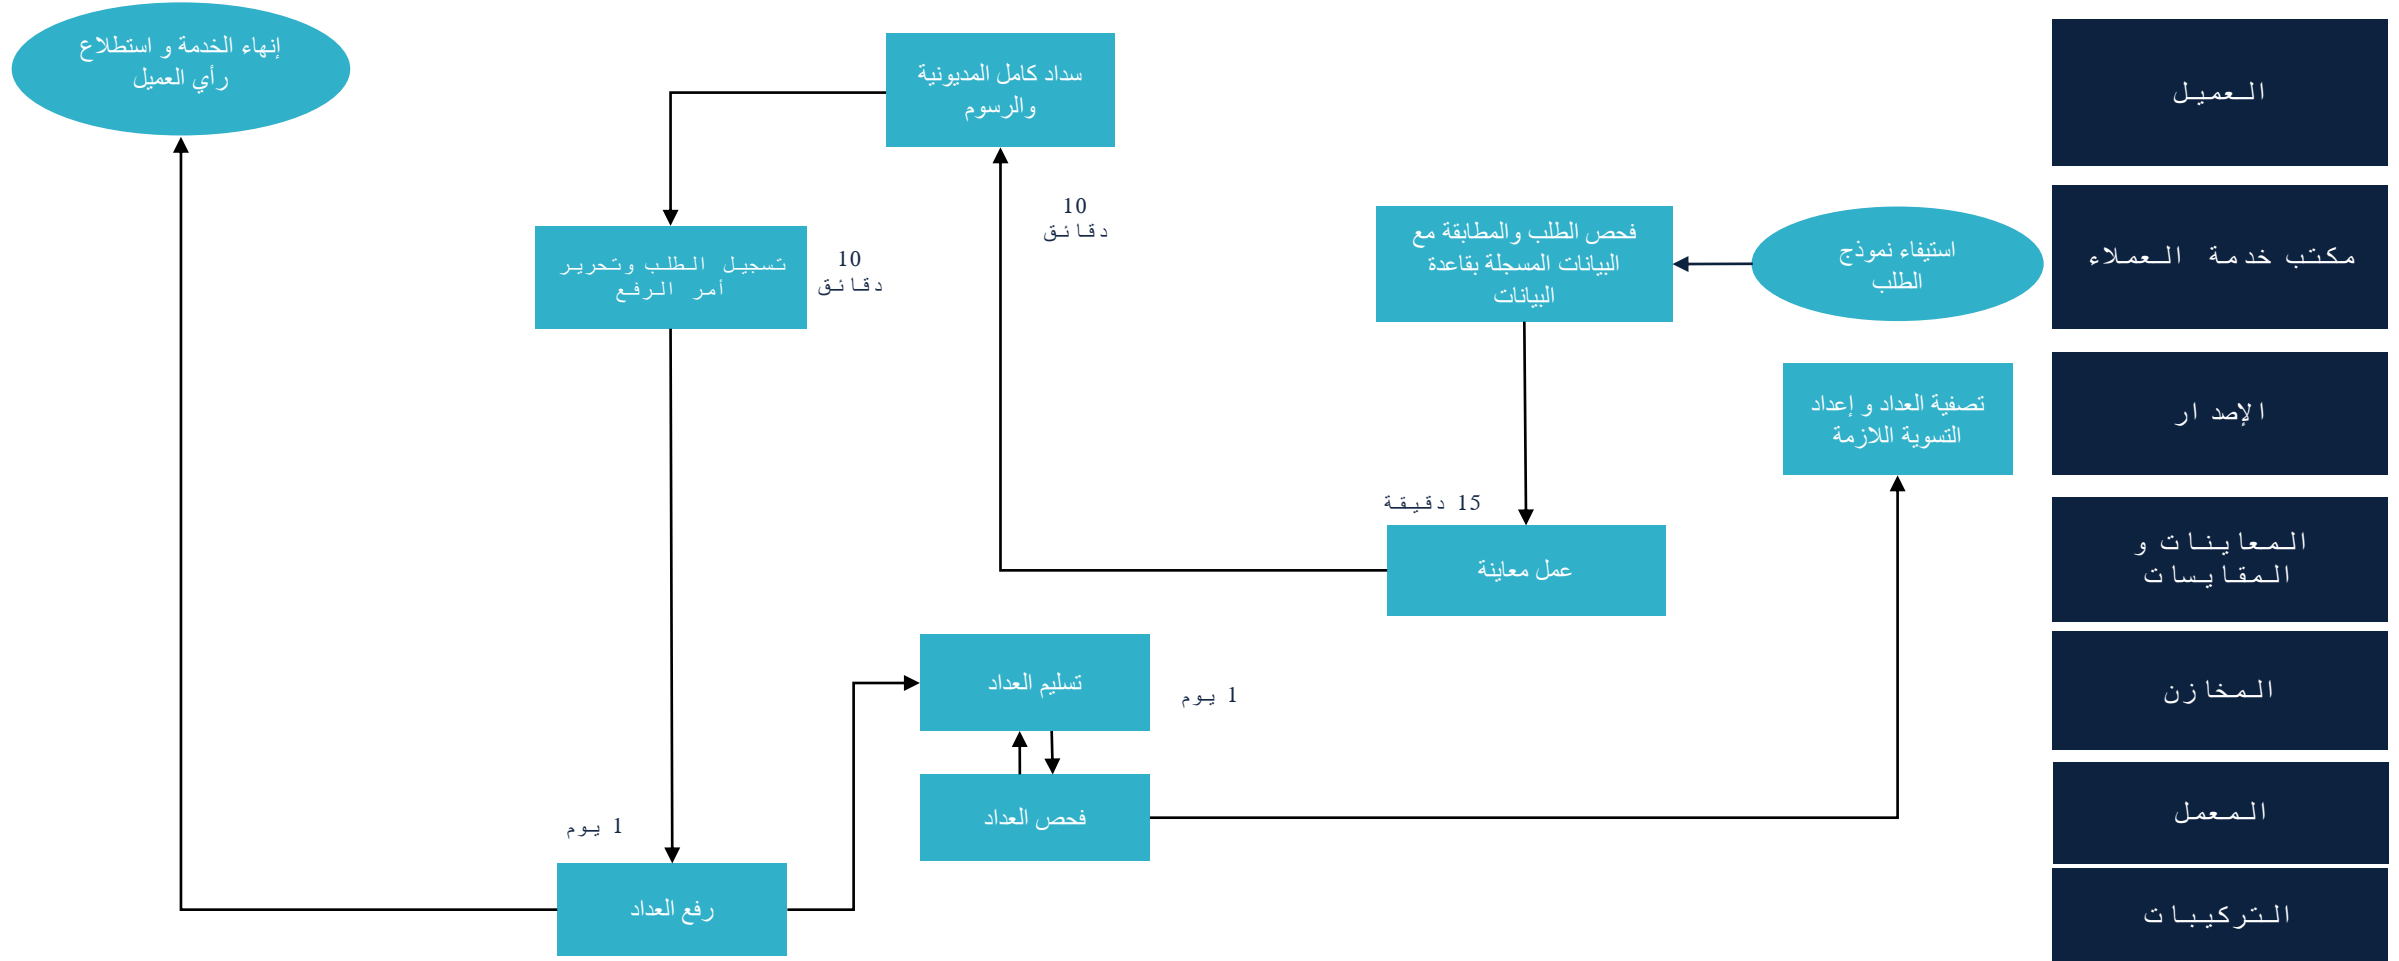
العـميـل

مكتب خدمة العـمـلاء

الإصد ار

المـعـايـنـات و المـقـايـسـات

المـخـازن

المـعـمـل

الـتـركـيـبـات

استيفاء نموذج الطلب

فحص الطلب والمطابقة مع البيانات المسجلة بقاعدة البيانات

15 دقيقة

عمل معاينة

10 دقائق

سداد كامل المديونية والرسوم

10 دقائق

تسجيل الطلب وتحرير أمر الرفع

1 يوم

رفع العداد

تسليم العداد

1 يوم

فحص العداد

تصفية العداد و إعداد التسوية اللازمة

إنهاء الخدمة و استطلاع رأي العميل